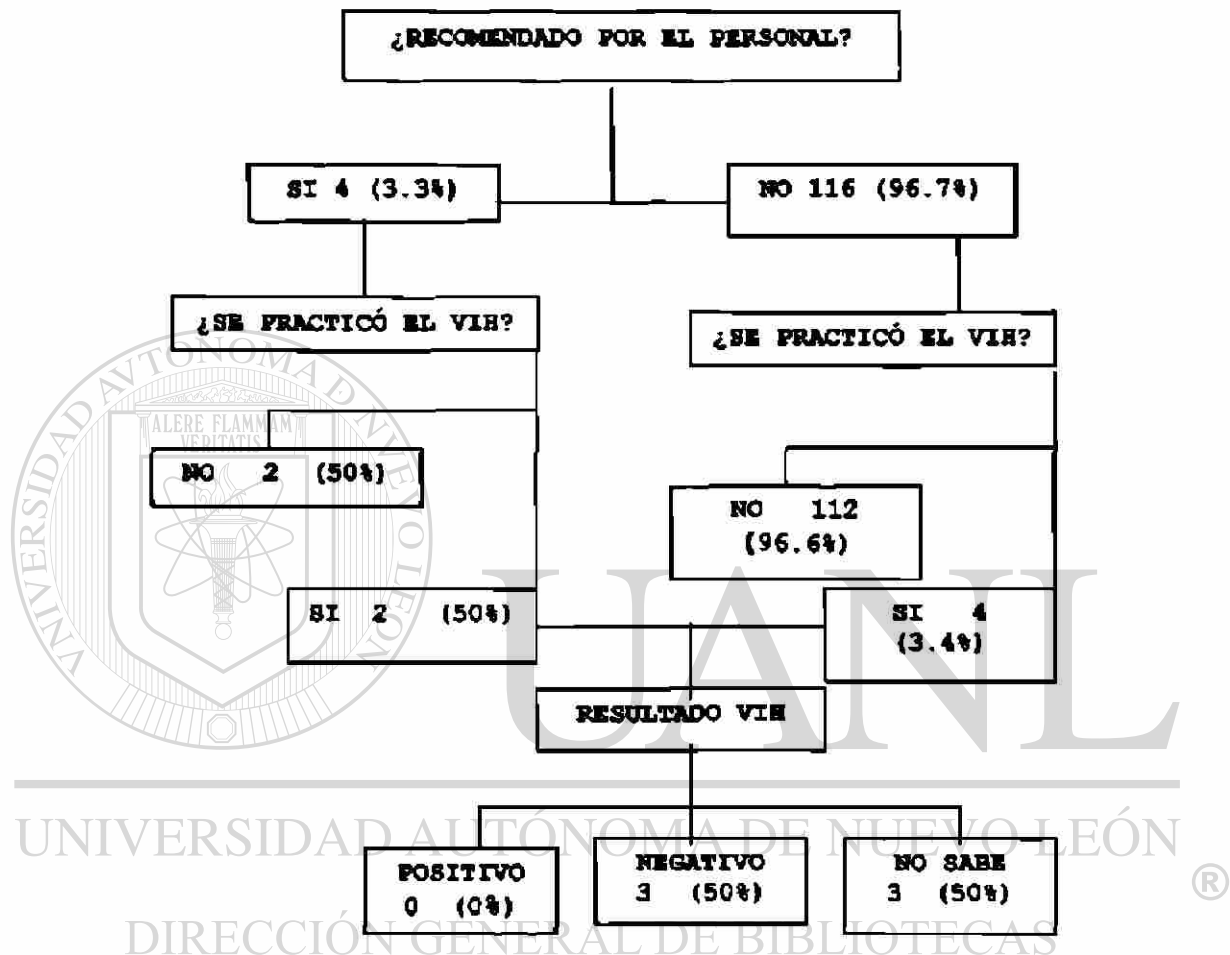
¿RECOMENDADO POR EL PERSONAL?

SI 4 (3.3%)

NO 116 (96.7%)

¿SE PRACTICÓ EL VIH?

¿SE PRACTICÓ EL VIH?

NO 2 (50%)

NO 112 (96.6%)

SI 2 (50%)

SI 4 (3.4%)

RESULTADO VIH

POSITIVO 0 (0%)

NEGATIVO 3 (50%)

NO SABE 3 (50%)

UNIVERSIDAD AUTÓNOMA DE NUEVO LEÓN
ALERE FLAMMAM VERITATIS
UANL
UNIVERSIDAD AUTÓNOMA DE NUEVO LEÓN ®
DIRECCIÓN GENERAL DE BIBLIOTECAS